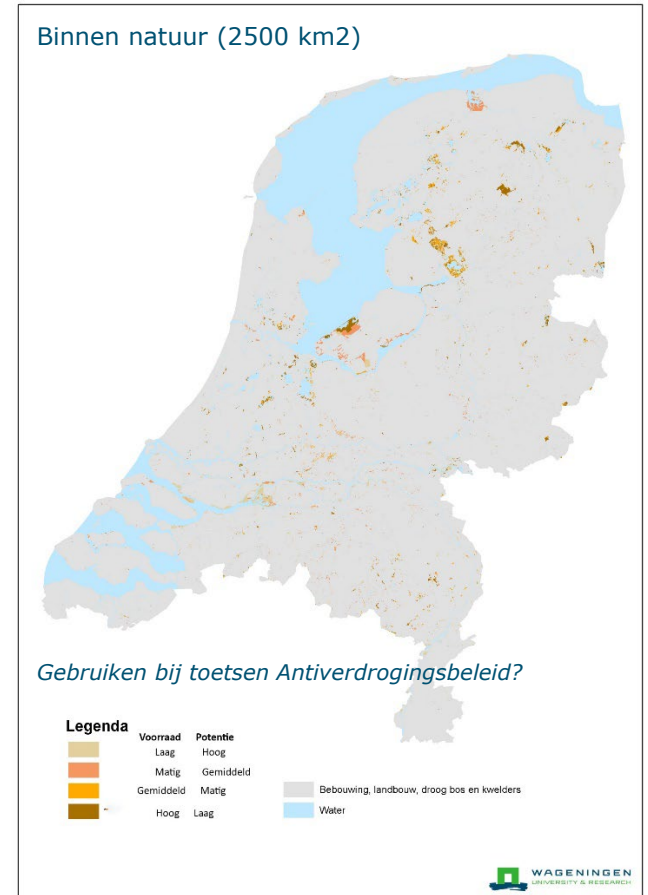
Binnen natuur (2500 km2)

Gebruiken bij toetsen Antiverdrogingsbeleid?

Legenda

| Voorraad | Potentie |
|---|---|
| Laag | Hoog |
| Matig | Gemiddeld |
| Gemiddeld | Matig |
| Hoog | Laag |

Bebouwing, landbouw, droog bos en kwelders

Water

WAGENINGEN
UNIVERSITY & RESEARCH